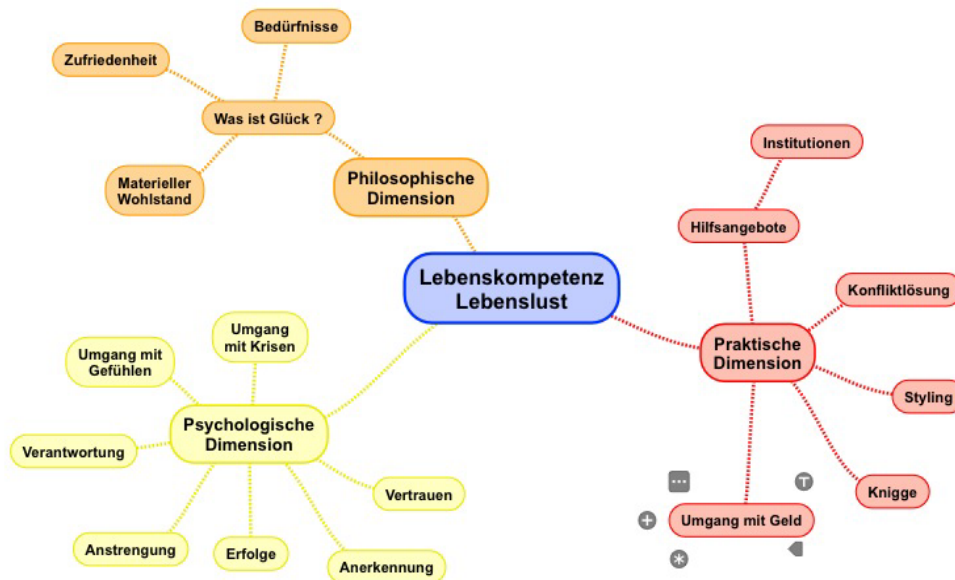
Lebenskompetenz
Lebenslust

Philosophische Dimension

Was ist Glück ?

Bedürfnisse

Zufriedenheit

Materieller Wohlstand

Praktische Dimension

Hilfsangebote

Institutionen

Konfliktlösung

Styling

Knigge

Umgang mit Geld

Psychologische Dimension

Umgang mit Krisen

Umgang mit Gefühlen

Verantwortung

Anstrengung

Erfolge

Anerkennung

Vertrauen